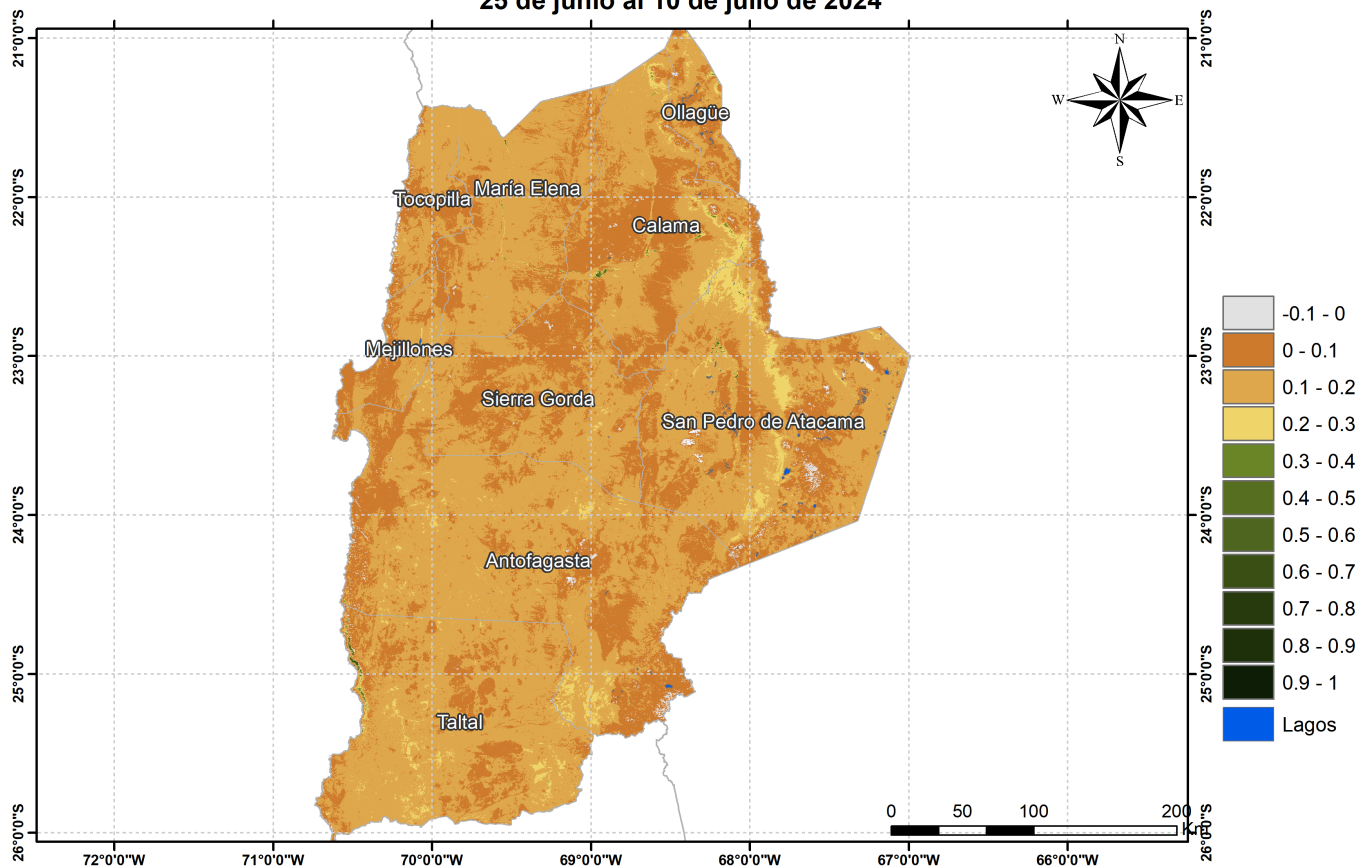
25 de junio al 10 de julio de 2024

21°0'0"S
22°0'0"S
23°0'0"S
24°0'0"S
25°0'0"S
26°0'0"S

21°0'0"S
22°0'0"S
23°0'0"S
24°0'0"S
25°0'0"S
26°0'0"S

N
W
E
S

Ollagüe
Tocopilla
María Elena
Calama
Mejillones
Sierra Gorda
San Pedro de Atacama
Antofagasta
Taltal

| | |
|---|---|
| | -0.1 - 0 |
| | 0 - 0.1 |
| | 0.1 - 0.2 |
| | 0.2 - 0.3 |
| | 0.3 - 0.4 |
| | 0.4 - 0.5 |
| | 0.5 - 0.6 |
| | 0.6 - 0.7 |
| | 0.7 - 0.8 |
| | 0.8 - 0.9 |
| | 0.9 - 1 |
| | Lagos |

0 50 100 200
Km

72°0'0"W
71°0'0"W
70°0'0"W
69°0'0"W
68°0'0"W
67°0'0"W
66°0'0"W